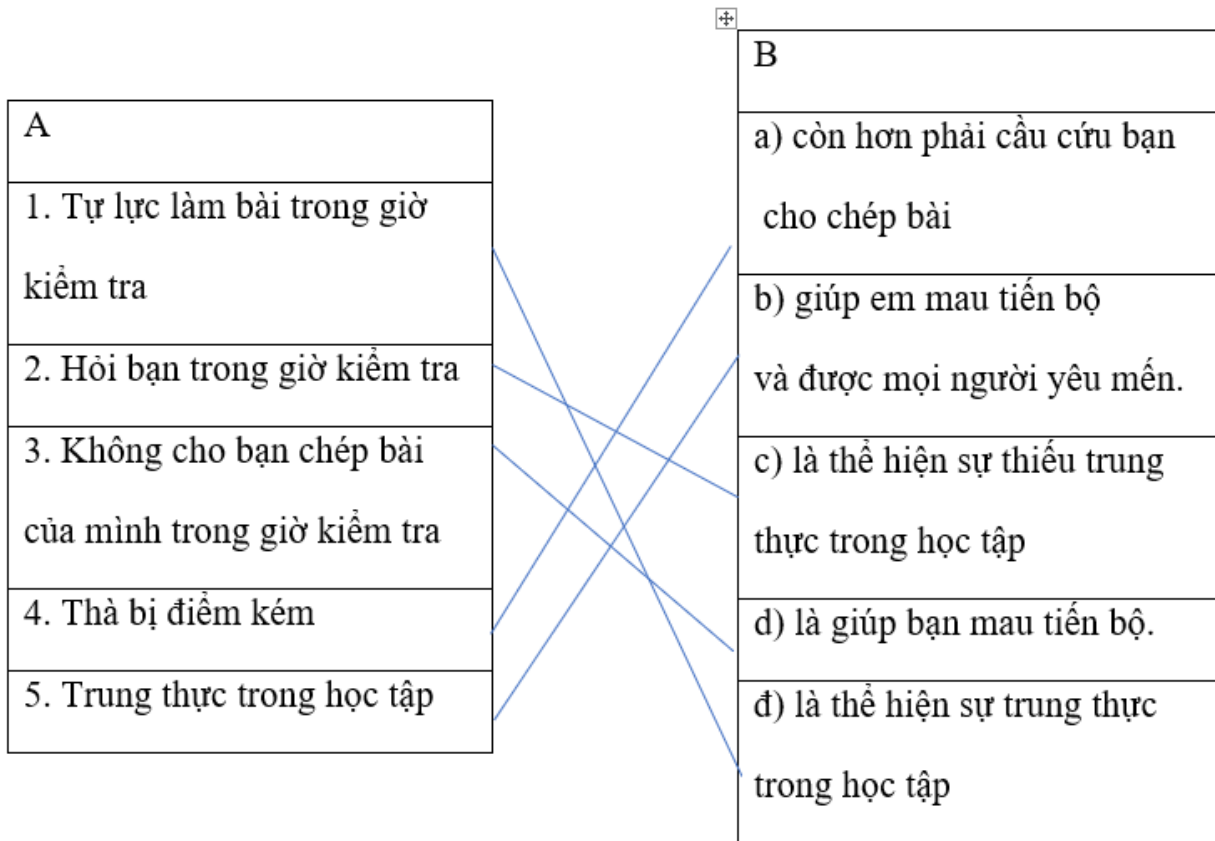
| A |
|---|
| 1. Tự lực làm bài trong giờ kiểm tra |
| 2. Hỏi bạn trong giờ kiểm tra |
| 3. Không cho bạn chép bài của mình trong giờ kiểm tra |
| 4. Thà bị điểm kém |
| 5. Trung thực trong học tập |

| B |
|---|
| a) còn hơn phải cầu cứu bạn cho chép bài |
| b) giúp em mau tiến bộ và được mọi người yêu mến. |
| c) là thể hiện sự thiếu trung thực trong học tập |
| d) là giúp bạn mau tiến bộ. |
| đ) là thể hiện sự trung thực trong học tập |